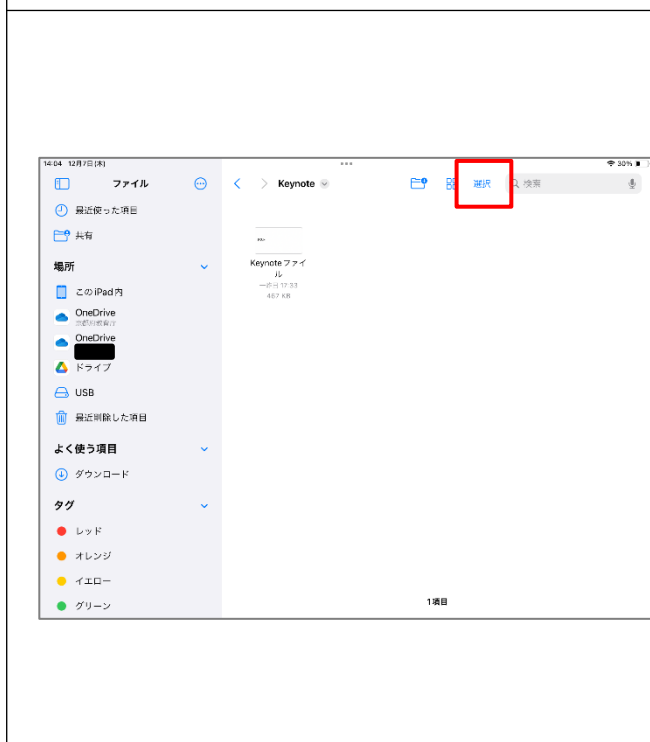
14:04 12月7日(木)

30%

ファイル

最近使った項目

共有

場所

このiPad内

OneDrive

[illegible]

OneDrive

ドライブ

USB

最近削除した項目

よく使う項目

ダウンロード

タグ

レッド

オレンジ

イエロー

グリーン

Keynote

選択

検索

Keynoteファイル

一昨日 12:33

487 KB

1項目